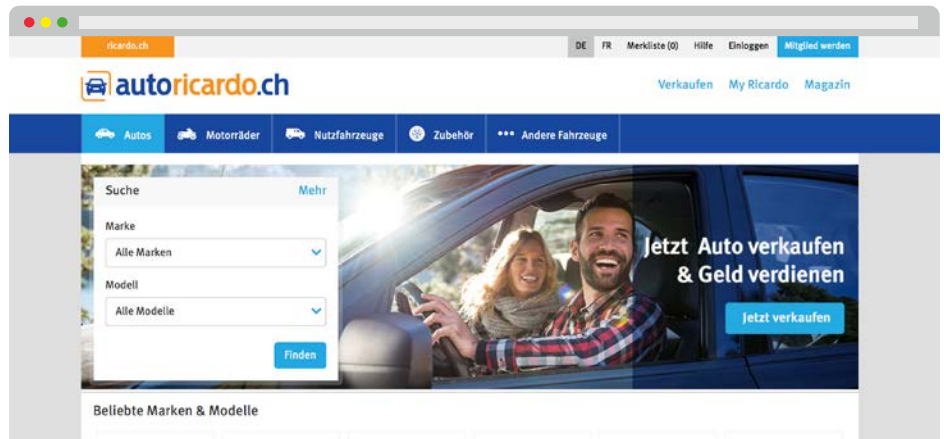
ricardo.ch

DE FR Merkliste (0) Hilfe Einloggen Mitglied werden

autoricardo.ch

Verkaufen My Ricardo Magazin

Autos Motorräder Nutzfahrzeuge Zubehör Andere Fahrzeuge

Suche Mehr

Marke

Alle Marken

Modell

Alle Modelle

Finden

Jetzt Auto verkaufen & Geld verdienen

Jetzt verkaufen

Beliebte Marken & Modelle